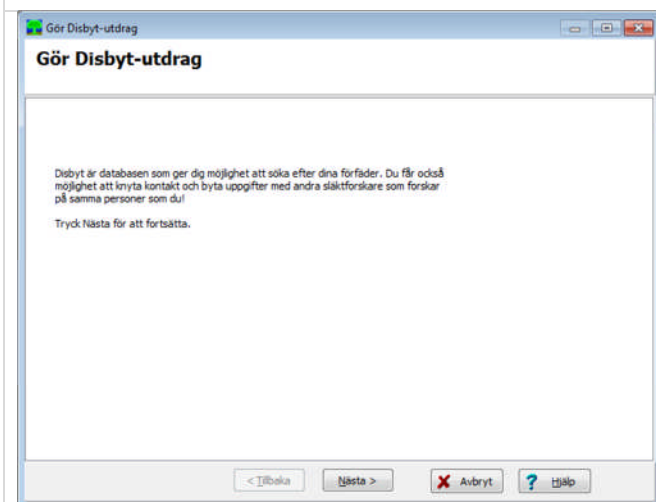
Gör Disbyt-utdrag

Gör Disbyt-utdrag

Disbyt är databasen som ger dig möjlighet att söka efter dina förfäder. Du får också möjlighet att knyta kontakt och byta uppgifter med andra släktforskare som forskar på samma personer som du!

Tryck Nästa för att fortsätta.

< Tillbaka Nästa > Avbryt Hjälp